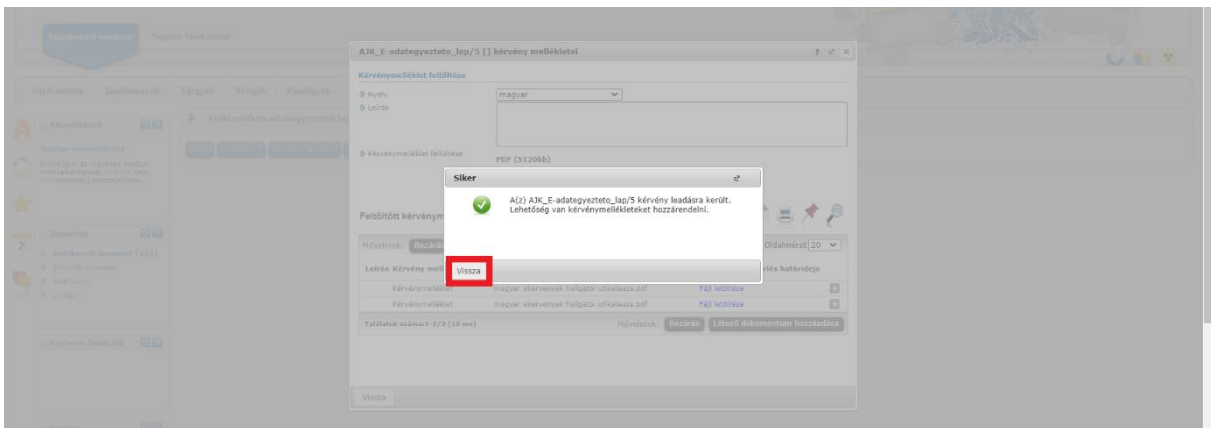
AJK_E-adategyezteto_lap/5 [] kérvény mellékletei

Kérvénymelléklet feltöltése

Nyelv magyar

Leírás

Kérvénymelléklet feltöltése

PDF (5120kb)

Siker

A(z) AJK_E-adategyezteto_lap/5 kérvény leadásra került. Lehetőség van kérvénymellékleteket hozzárendelni.

Vissza

Feltöltött kérvénym

Műveletek: Bezárás

Oldalméret 20

Leírás Kérvény mell

rés határideje

Kérvénymelléklet magyar ekervenyek hallgatoi utikalauza.pdf Fájl letöltése

Kérvénymelléklet magyar ekervenyek hallgatoi utikalauza.pdf Fájl letöltése

Találatok száma:1-2/2 (10 ms)

Műveletek: Bezárás Létező dokumentum hozzáadása

Vissza